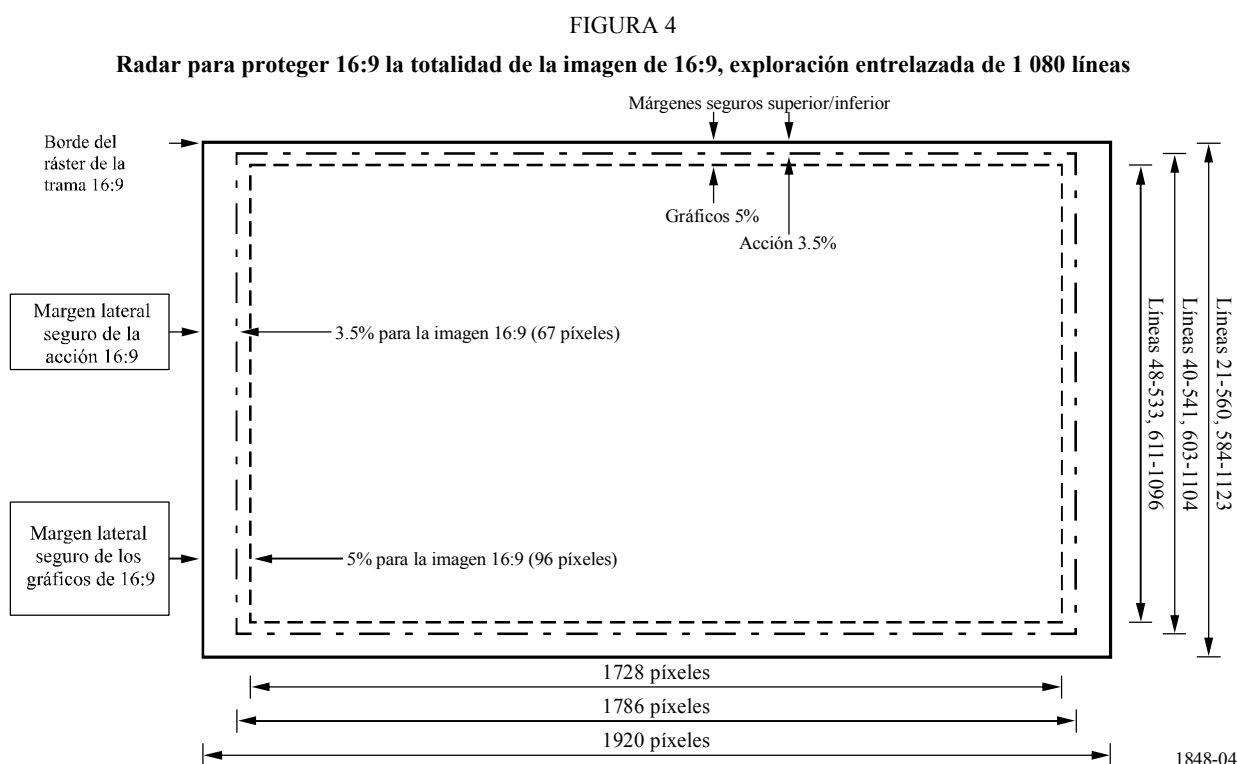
FIGURA 4

**Radar para proteger 16:9 la totalidad de la imagen de 16:9, exploración entrelazada de 1 080 líneas**

Márgenes seguros superior/inferior

Borde del ráster de la trama 16:9

Gráficos 5%

Acción 3.5%

Margen lateral seguro de la acción 16:9

3.5% para la imagen 16:9 (67 píxeles)

Margen lateral seguro de los gráficos de 16:9

5% para la imagen 16:9 (96 píxeles)

Líneas 48-533, 611-1096

Líneas 40-541, 603-1104

Líneas 21-560, 584-1123

1728 píxeles

1786 píxeles

1920 píxeles

1848-04